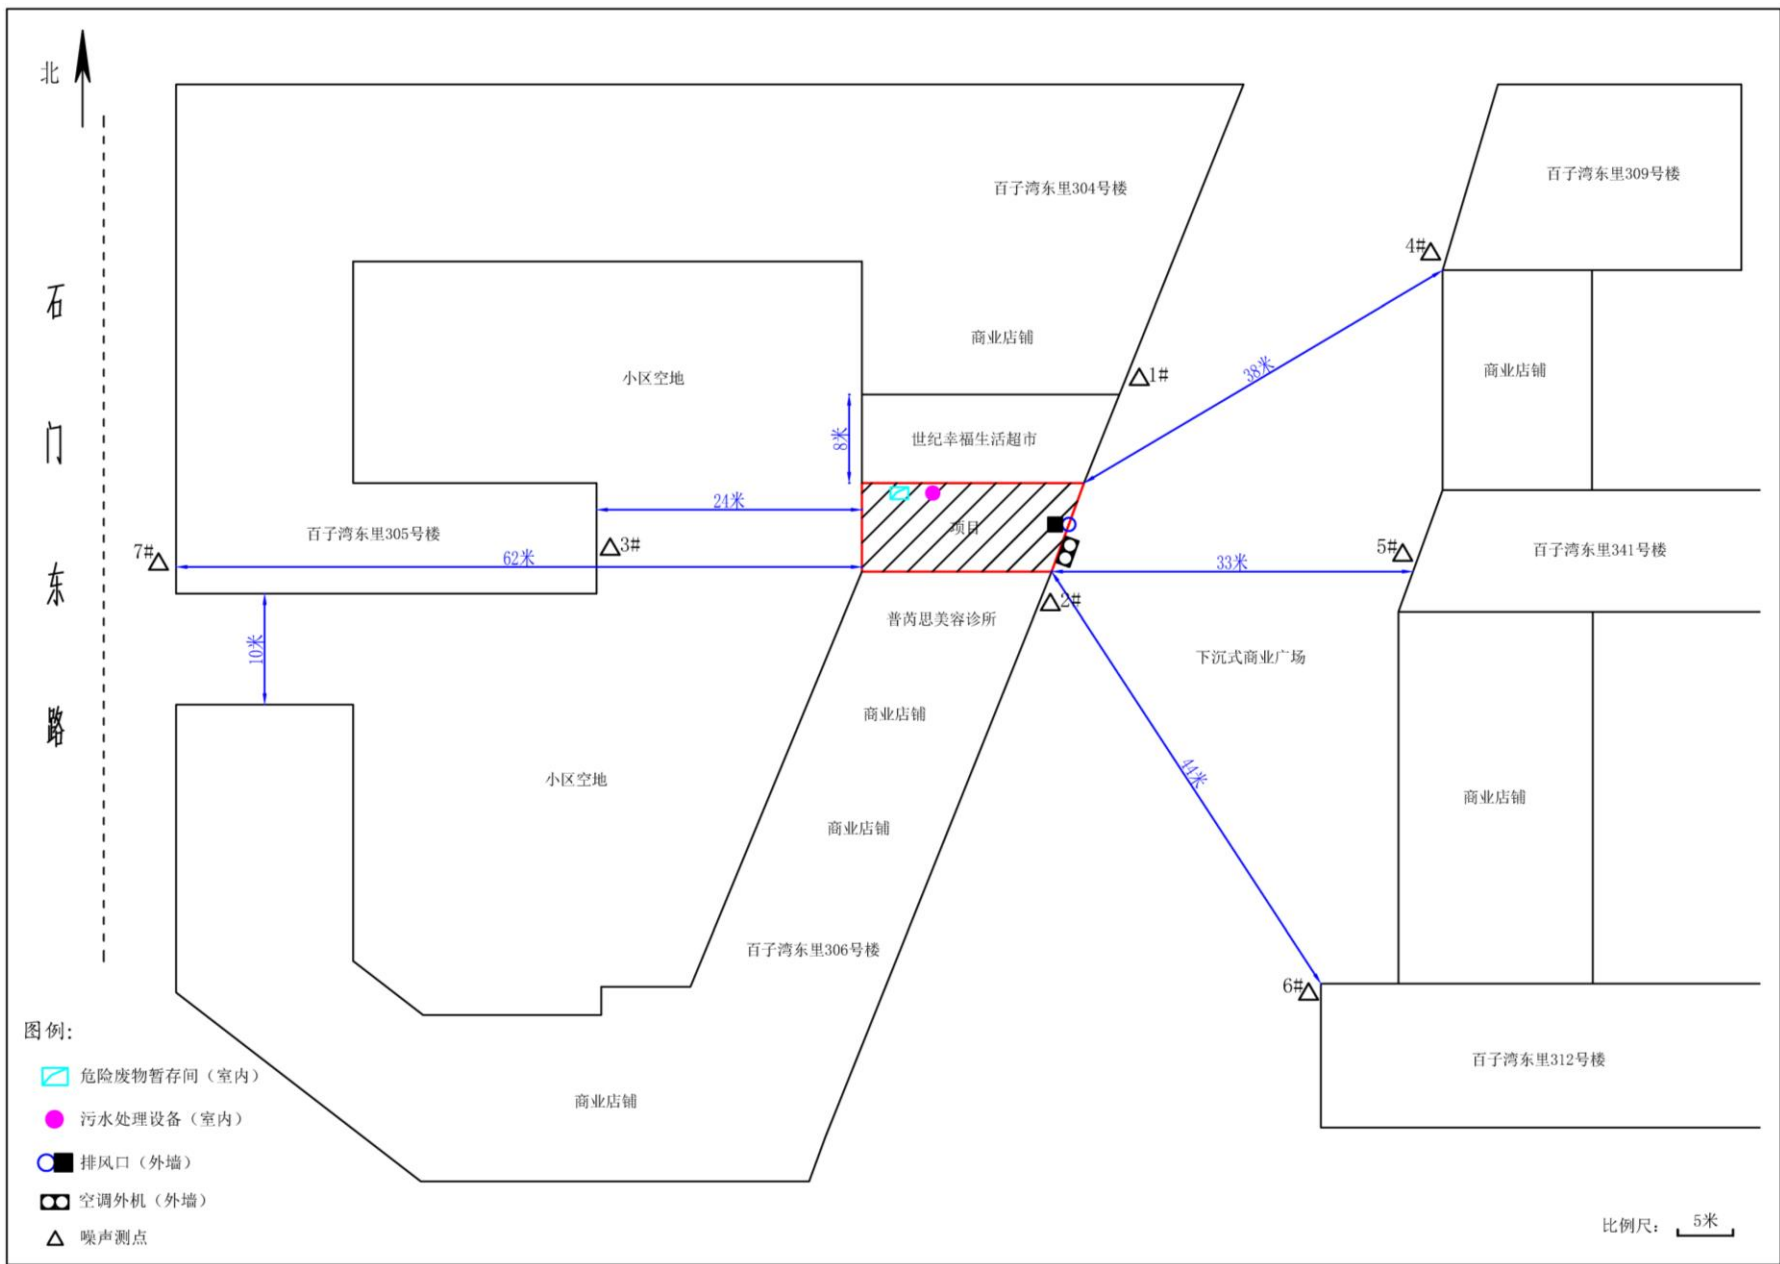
北

石门东路

百子湾东里304号楼

百子湾东里309号楼

4#

商业店铺

小区空地

1#

38米

商业店铺

8米

世纪幸福生活超市

24米

项目

7#

百子湾东里305号楼

3#

62米

33米

5#

百子湾东里341号楼

2#

普芮思美容诊所

10米

下沉式商业广场

商业店铺

小区空地

44米

商业店铺

商业店铺

百子湾东里306号楼

6#

图例:

危险废物暂存间（室内）

污水处理设备（室内）

排风口（外墙）

空调外机（外墙）

噪声测点

商业店铺

百子湾东里312号楼

比例尺： 5米